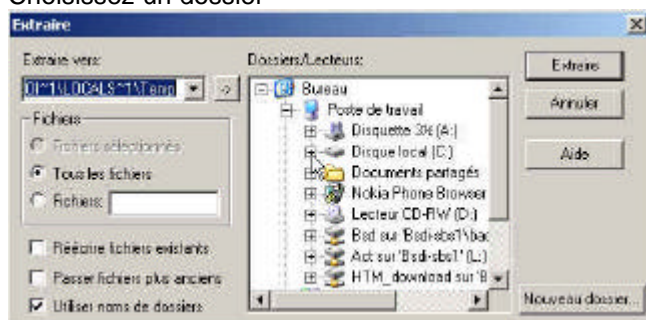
Choisissez un dossier

Extraire

Extraire vers:
OI~1\LOCALS~1\Temp

Fichiers
Fichiers sélectionnés
Tous les fichiers
Fichiers:

Réécrire fichiers existants
Passer fichiers plus anciens
Utiliser noms de dossiers

Dossiers/Lecteurs:
Bureau
Poste de travail
Disquette 3½ (A:)
Disque local (C:)
Documents partagés
Nokia Phone Browser
Lecteur CD-RW (D:)
Bsd sur 'Bsdi-sbs1\bac
Act sur 'Bsdi-sbs1' (L:)
HTM_download sur 'B

Extraire
Annuler
Aide
Nouveau dossier...